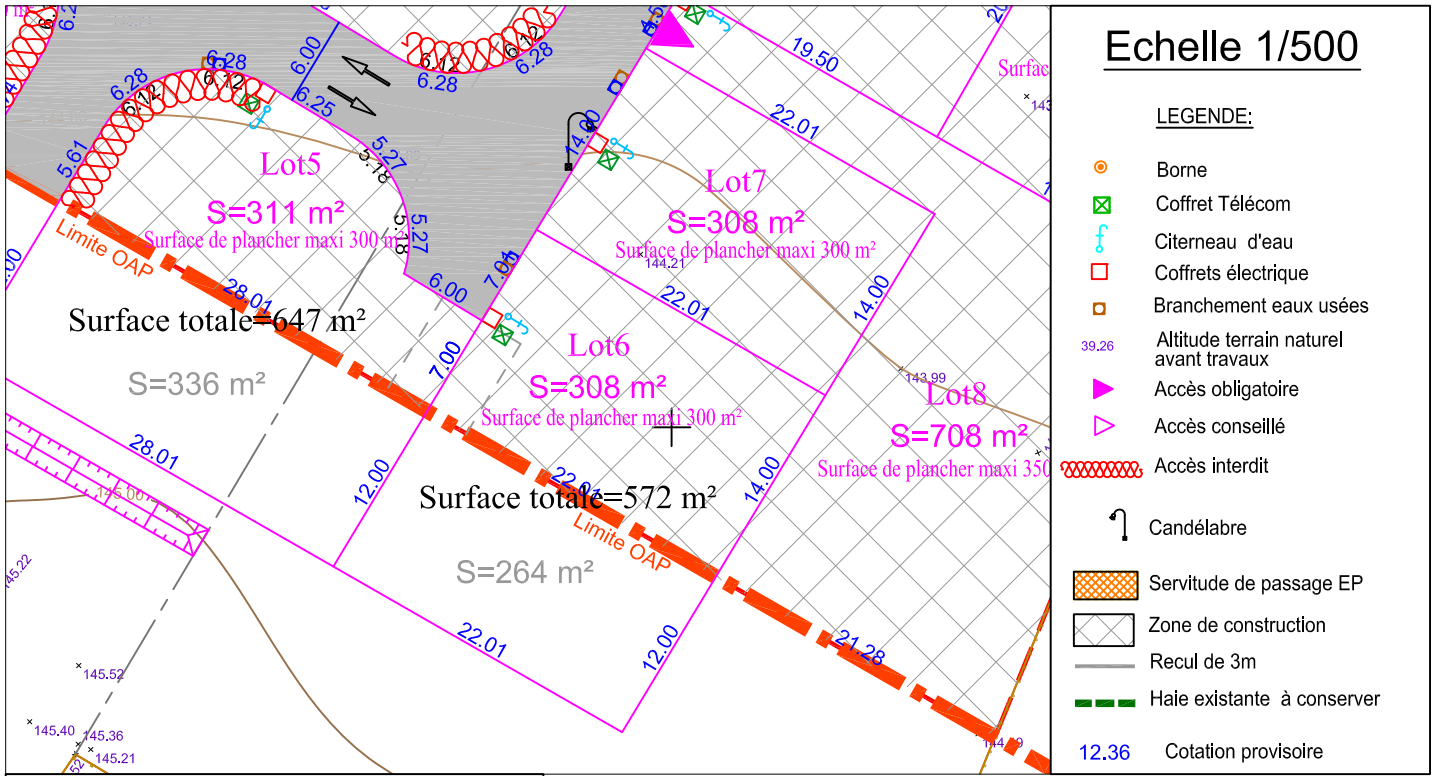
Echelle 1/500

LEGENDE:

Borne
Coffret Télécom
Citerneau d'eau
Coffrets électrique
Branchement eaux usées
39.26 Altitude terrain naturel avant travaux
Accès obligatoire
Accès conseillé
Accès interdit
Candélabre
Servitude de passage EP
Zone de construction
Recul de 3m
Haie existante à conserver
12.36 Cotation provisoire

6.28
6.12
6.28
6.12
6.00
6.25
6.12
6.28
4.5
19.50
22.01
14.00
5.61
5.27
5.18
5.27
5.18
6.00
7.00
Lot5
S=311 m²
Surface de plancher maxi 300 m²
Lot7
S=308 m²
Surface de plancher maxi 300 m²
144.21
Limite OAP
28.01
Surface totale=647 m²
S=336 m²
22.01
14.00
Lot6
S=308 m²
Surface de plancher maxi 300 m²
7.00
143.99
Lot8
S=708 m²
Surface de plancher maxi 350
28.01
145.00
12.00
22.01
14.00
Surface totale=572 m²
Limite OAP
S=264 m²
145.22
22.01
12.00
21.28
145.52
145.40
145.36
145.21
144.40
Surface
143